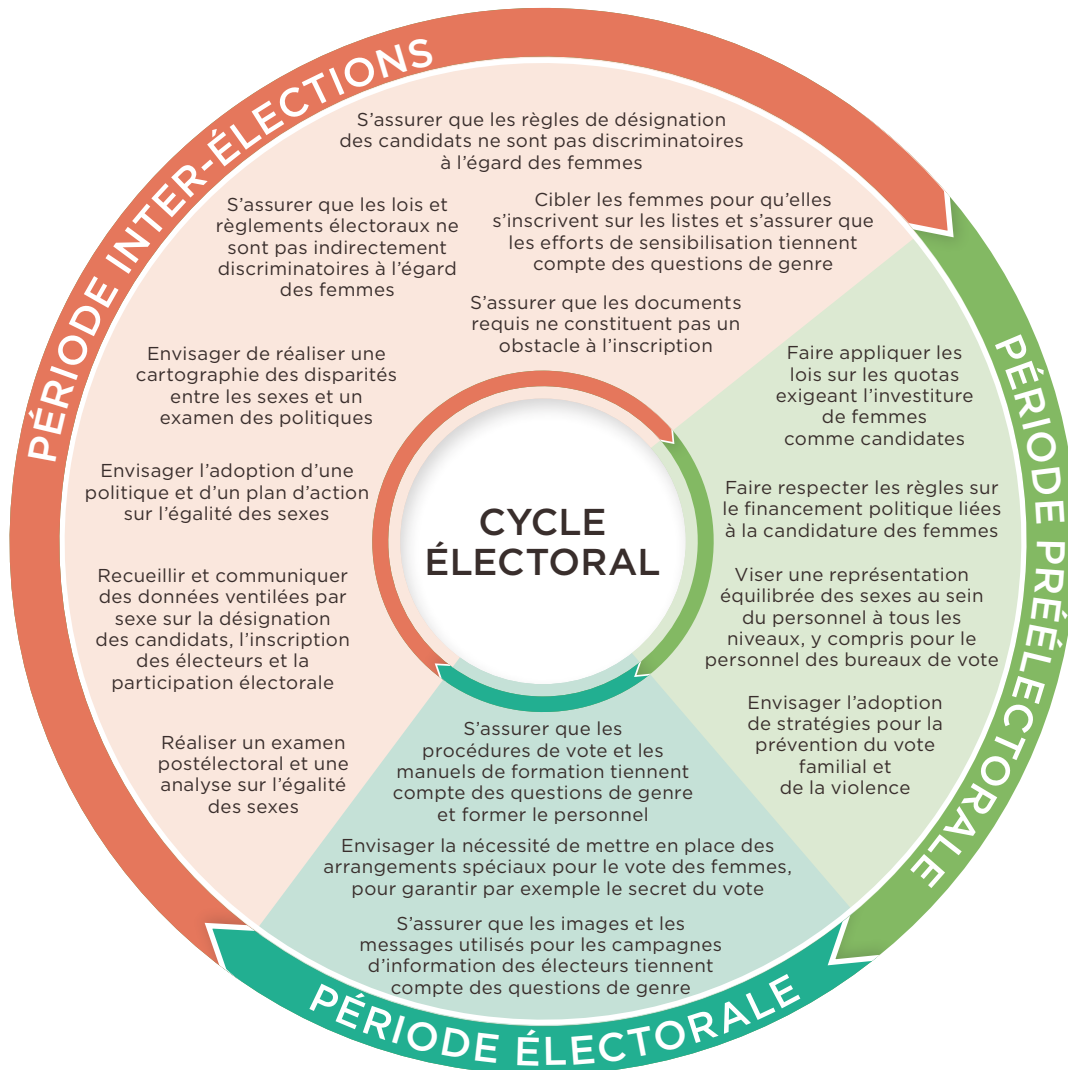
PÉRIODE INTER-ÉLECTIONS

S’assurer que les règles de désignation des candidats ne sont pas discriminatoires à l’égard des femmes

S’assurer que les lois et règlements électoraux ne sont pas indirectement discriminatoires à l’égard des femmes

Cibler les femmes pour qu’elles s’inscrivent sur les listes et s’assurer que les efforts de sensibilisation tiennent compte des questions de genre

S’assurer que les documents requis ne constituent pas un obstacle à l’inscription

Envisager de réaliser une cartographie des disparités entre les sexes et un examen des politiques

Envisager l’adoption d’une politique et d’un plan d’action sur l’égalité des sexes

Recueillir et communiquer des données ventilées par sexe sur la désignation des candidats, l’inscription des électeurs et la participation électorale

Réaliser un examen postélectoral et une analyse sur l’égalité des sexes

CYCLE ÉLECTORAL

PÉRIODE PRÉÉLECTORALE

Faire appliquer les lois sur les quotas exigeant l’investiture de femmes comme candidates

Faire respecter les règles sur le financement politique liées à la candidature des femmes

Viser une représentation équilibrée des sexes au sein du personnel à tous les niveaux, y compris pour le personnel des bureaux de vote

Envisager l’adoption de stratégies pour la prévention du vote familial et de la violence

PÉRIODE ÉLECTORALE

S’assurer que les procédures de vote et les manuels de formation tiennent compte des questions de genre et former le personnel

Envisager la nécessité de mettre en place des arrangements spéciaux pour le vote des femmes, pour garantir par exemple le secret du vote

S’assurer que les images et les messages utilisés pour les campagnes d’information des électeurs tiennent compte des questions de genre